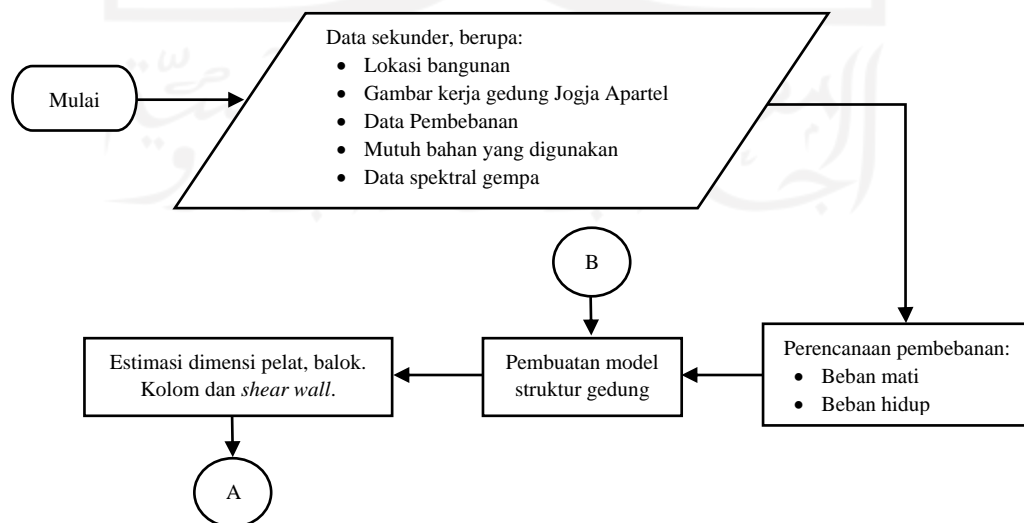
Mulai

Data sekunder, berupa:
- Lokasi bangunan
- Gambar kerja gedung Jogja Apartel
- Data Pembebanan
- Mutuh bahan yang digunakan
- Data spektral gempa

B

Perencanaan pembebanan:
- Beban mati
- Beban hidup

Pembuatan model struktur gedung

Estimasi dimensi pelat, balok. Kolom dan *shear wall*.

A